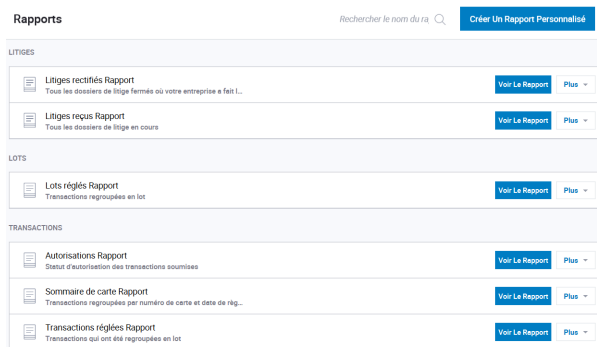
Rapports

Rechercher le nom du ra

Créer Un Rapport Personnalisé

LITIGES

Litiges rectifiés Rapport
Tous les dossiers de litige fermés où votre entreprise a fait l...

Voir Le Rapport

Plus

Litiges reçus Rapport
Tous les dossiers de litige en cours

Voir Le Rapport

Plus

LOTS

Lots réglés Rapport
Transactions regroupées en lot

Voir Le Rapport

Plus

TRANSACTIONS

Autorisations Rapport
Statut d'autorisation des transactions soumises

Voir Le Rapport

Plus

Sommaire de carte Rapport
Transactions regroupées par numéro de carte et date de règ...

Voir Le Rapport

Plus

Transactions réglées Rapport
Transactions qui ont été regroupées en lot

Voir Le Rapport

Plus